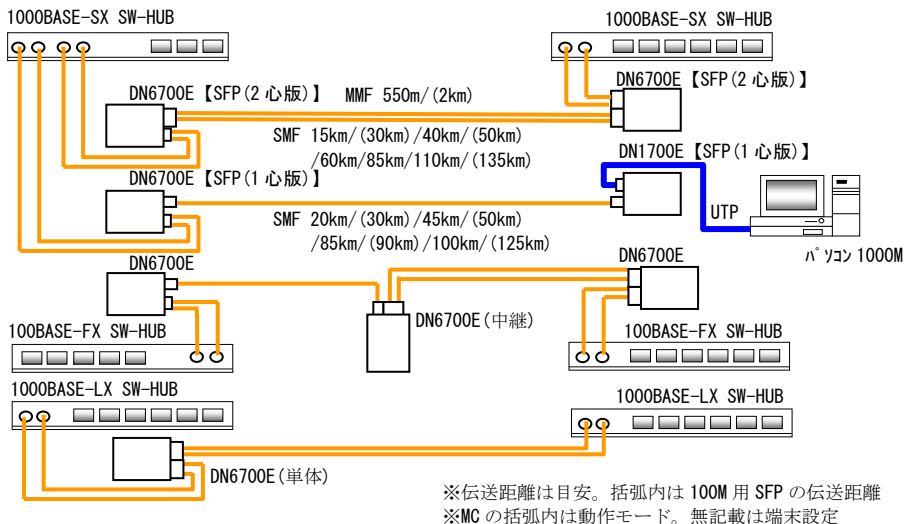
1000BASE-SX SW-HUB

1000BASE-SX SW-HUB

DN6700E【SFP(2 心版)】

MMF 550m/(2km)

DN6700E【SFP(2 心版)】

SMF 15km/(30km)/40km/(50km) /60km/85km/110km/(135km)

DN1700E【SFP(1 心版)】

DN6700E【SFP(1 心版)】

SMF 20km/(30km)/45km/(50km) /85km/(90km)/100km/(125km)

UTP

パソコン 1000M

DN6700E

DN6700E

100BASE-FX SW-HUB

DN6700E(中継)

100BASE-FX SW-HUB

1000BASE-LX SW-HUB

1000BASE-LX SW-HUB

DN6700E(単体)

※伝送距離は目安。括弧内は 100M 用 SFP の伝送距離
※MC の括弧内は動作モード。無記載は端末設定